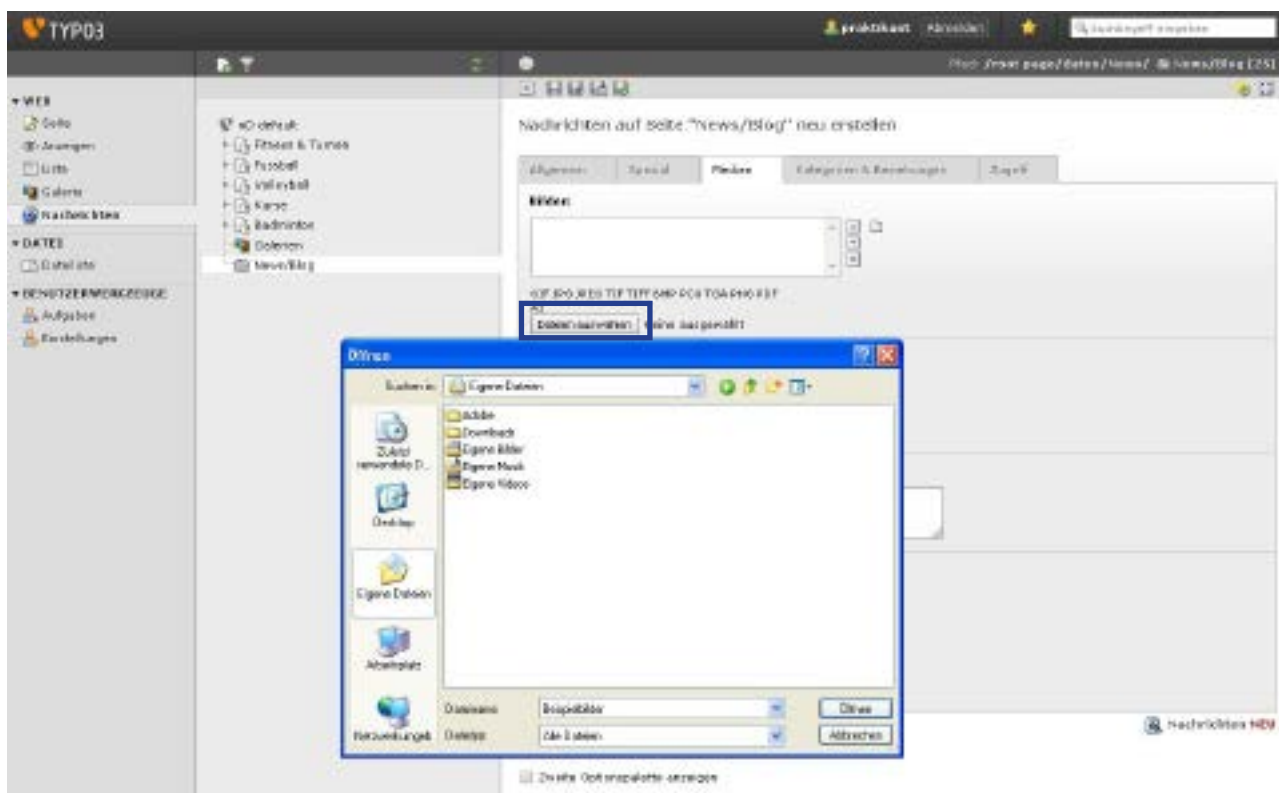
TYPO3

praktikant Abmelden

Suchbegriff eingeben

Pfad: /root page/daten/News/ News/Blog [25]

▾ WEB
Seite
Anzeigen
Liste
Galerie
Nachrichten

▾ DATEI
Dateiliste

▾ BENUTZERWERKZEUGE
Aufgaben
Einstellungen

xO default
Fitness & Turnen
Fussball
Volleyball
Kurse
Badminton
Galerien
News/Blog

Nachrichten auf Seite "News/Blog" neu erstellen

Allgemein | Spezial | Medien | Kategorien & Beziehungen | Zugriff

Bilder:

GIF JPG JPEG TIF TIFF BMP PCX TGA PNG PDF

Datei auswählen Keine ausgewählt

Öffnen

Suchen in: Eigene Dateien

Adobe
Download
Eigene Bilder
Eigene Musik
Eigene Videos

Zuletzt verwendete D...
Desktop
Eigene Dateien
Arbeitsplatz
Netzwerkumgeb.

Dateiname: Beispielbilder
Dateityp: Alle Dateien

Öffnen
Abbrechen

Nachrichten NEU

Zweite Optionspalette anzeigen